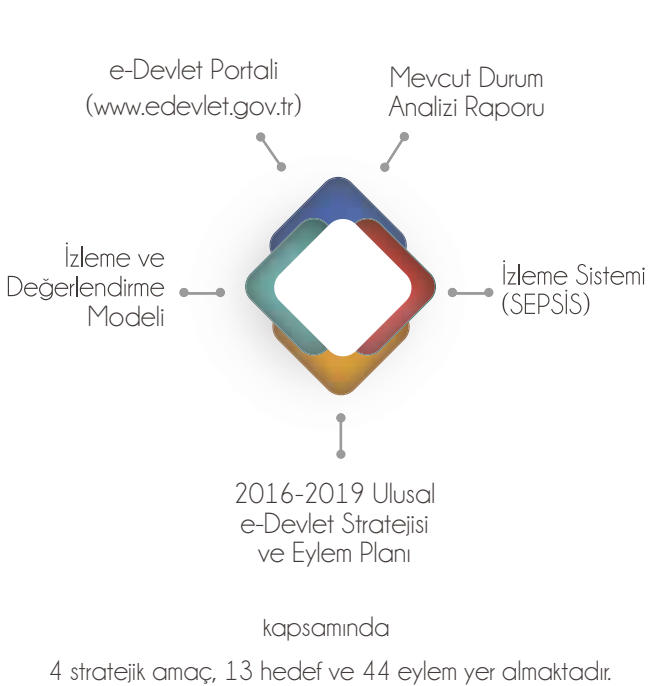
e-Devlet Portali
(www.edevlet.gov.tr)

Mevcut Durum
Analizi Raporu

İzleme ve
Değerlendirme
Modeli

İzleme Sistemi
(SEPSİS)

2016-2019 Ulusal
e-Devlet Stratejisi
ve Eylem Planı

kapsamında

4 stratejik amaç, 13 hedef ve 44 eylem yer almaktadır.